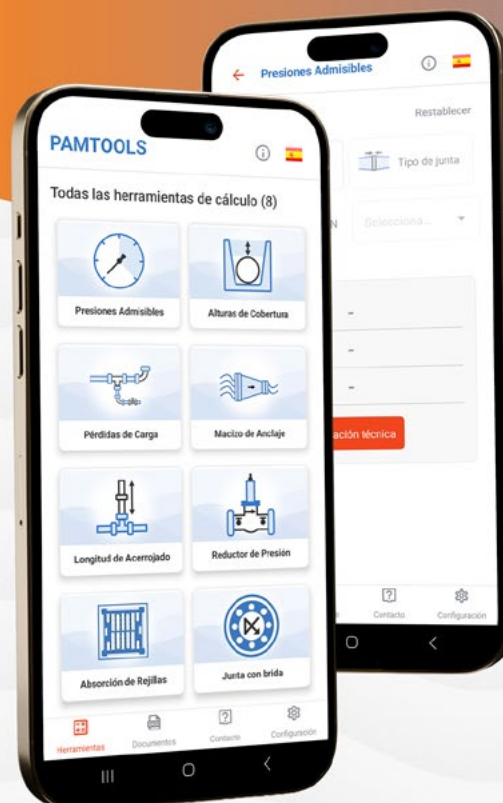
PAMTOOLS

Todas las herramientas de cálculo (8)

Presiones Admisibles

Alturas de Cobertura

Pérdidas de Carga

Macizo de Anclaje

Longitud de Acerrojado

Reductor de Presión

Absorción de Rejillas

Junta con brida

Herramientas

Documentos

Contacto

Configuración

Presiones Admisibles

Restablecer

Tipo de junta

N

Selecciona...

-

-

-

ación técnica

Contacto

Configuración